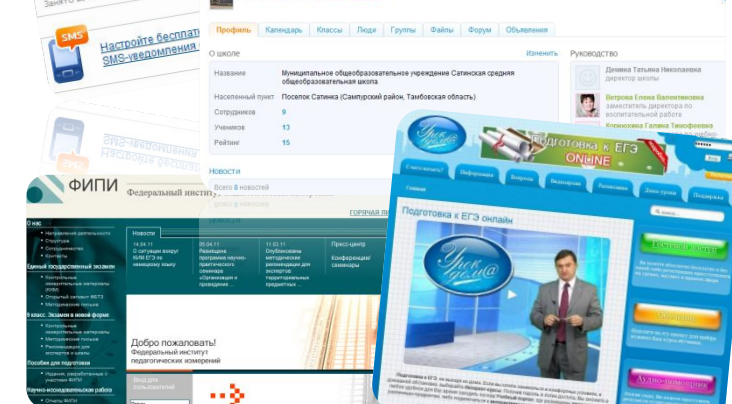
Занято

SMS
Настройте бесплатные SMS-уведомления

Профиль Календарь Классы Люди Группы Файлы Форум Объявления

О школе
Изменить

Название
Муниципальное общеобразовательное учреждение Сатинская средняя общеобразовательная школа

Населенный пункт
Поселок Сатинка (Сампурский район, Тамбовская область)

Сотрудников
9

Учеников
13

Рейтинг
15

Новости
Всего 8 новостей

Руководство
Демина Татьяна Николаевна
директор школы
Ветрова Елена Валентиновна
заместитель директора по воспитательной работе
Кожанова Галина Тимофеевна

ФИПИ
Федеральный институт
ГОРЯЧАЯ ЛИНИЯ

О нас
Направления деятельности
Структура
Сотрудничество
Контакты
Единый государственный экзамен
Контрольные измерительные материалы (КИМ)
Открытый сегмент ФБТЗ
Методические письма
9 класс. Экзамен в новой форме
Контрольные измерительные материалы
Методические письма
Рекомендации для экспертов и школ
Пособия для подготовки
Издания, разработанные с участием ФИПИ
Научно-исследовательская работа
Отчеты ФИПИ

Новости
14.04.11
О ситуации вокруг КИМ ЕГЭ по немецкому языку
05.04.11
Размещена программа научно-практического семинара «Организация и проведение ...
11.03.11
Опубликованы методические рекомендации для экспертов территориальных предметных ...
Пресс-центр
Конференции/семинары

Добро пожаловать!
Федеральный институт педагогических измерений

Вход для пользователей

Урок дела
Подготовка к ЕГЭ ONLINE
Главная
Подготовка к ЕГЭ онлайн
Урок дела
Поддержка